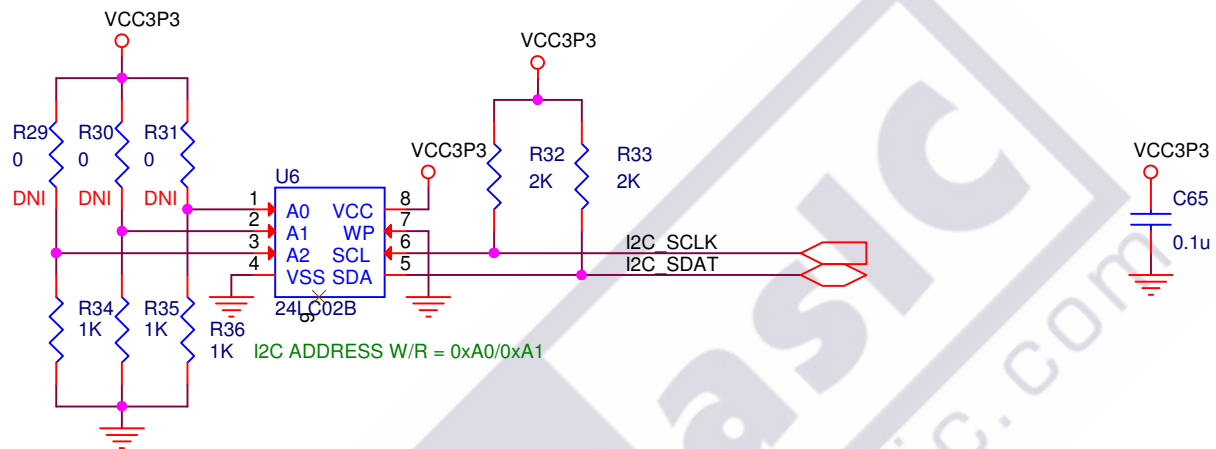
VCC3P3

R29
0
DNI

R30
0
DNI

R31
0
DNI

U6
1 A0
2 A1
3 A2
4 VSS
VCC 8
WP 7
SCL 6
SDA 5
24LC02B

R34
1K

R35
1K

R36
1K

I2C ADDRESS W/R = 0xA0/0xA1

VCC3P3

VCC3P3

R32
2K

R33
2K

I2C_SCLK
I2C_SDAT

VCC3P3
C65
0.1u

asic.com